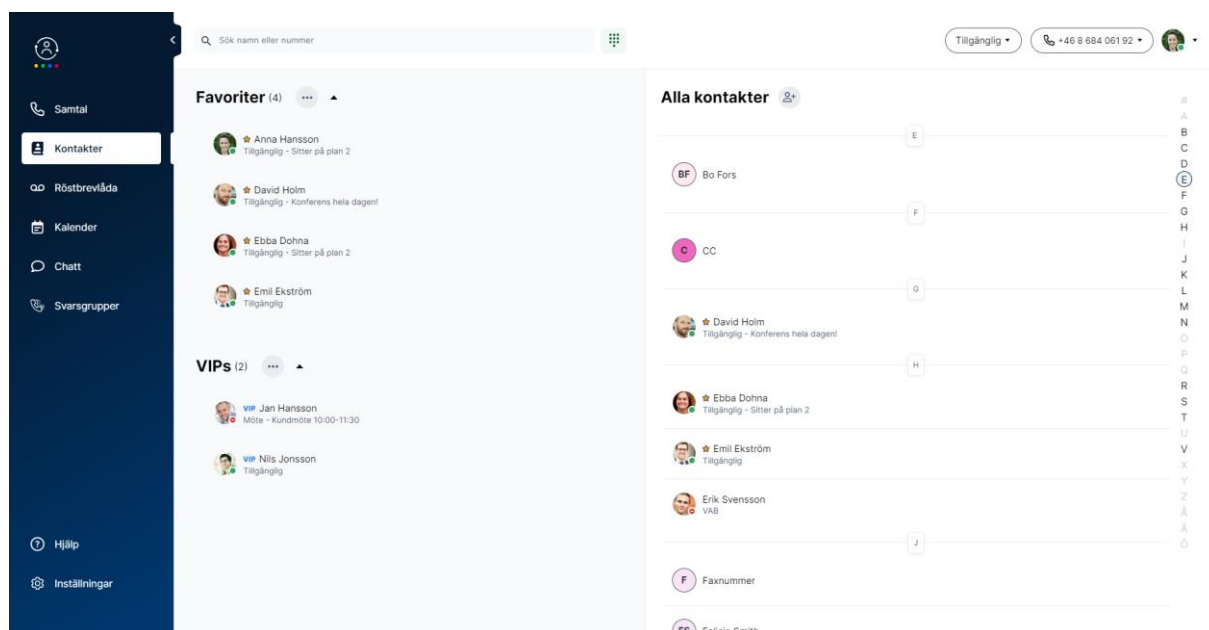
Samtal
Kontakter
Röstbrevlåda
Kalender
Chatt
Svarsgrupper

Hjälp
Inställningar

Sök namn eller nummer

Tillgänglig
+46 8 684 061 92

Favoriter (4)

Anna Hansson
Tillgänglig - Sitter på plan 2

David Holm
Tillgänglig - Konferens hela dagen!

Ebba Dohna
Tillgänglig - Sitter på plan 2

Emil Ekström
Tillgänglig

VIPs (2)

VIP Jan Hansson
Möte - Kundmöte 10:00-11:30

VIP Nils Jonsson
Tillgänglig

Alla kontakter

E

BF Bo Fors

F

C CC

G

David Holm
Tillgänglig - Konferens hela dagen!

H

Ebba Dohna
Tillgänglig - Sitter på plan 2

Emil Ekström
Tillgänglig

Erik Svensson
VAB

J

F Faxnummer

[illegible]

#
A
B
C
D
E
F
G
H
I
J
K
L
M
N
O
P
Q
R
S
T
U
V
X
Y
Z
Å
Ä
Ö